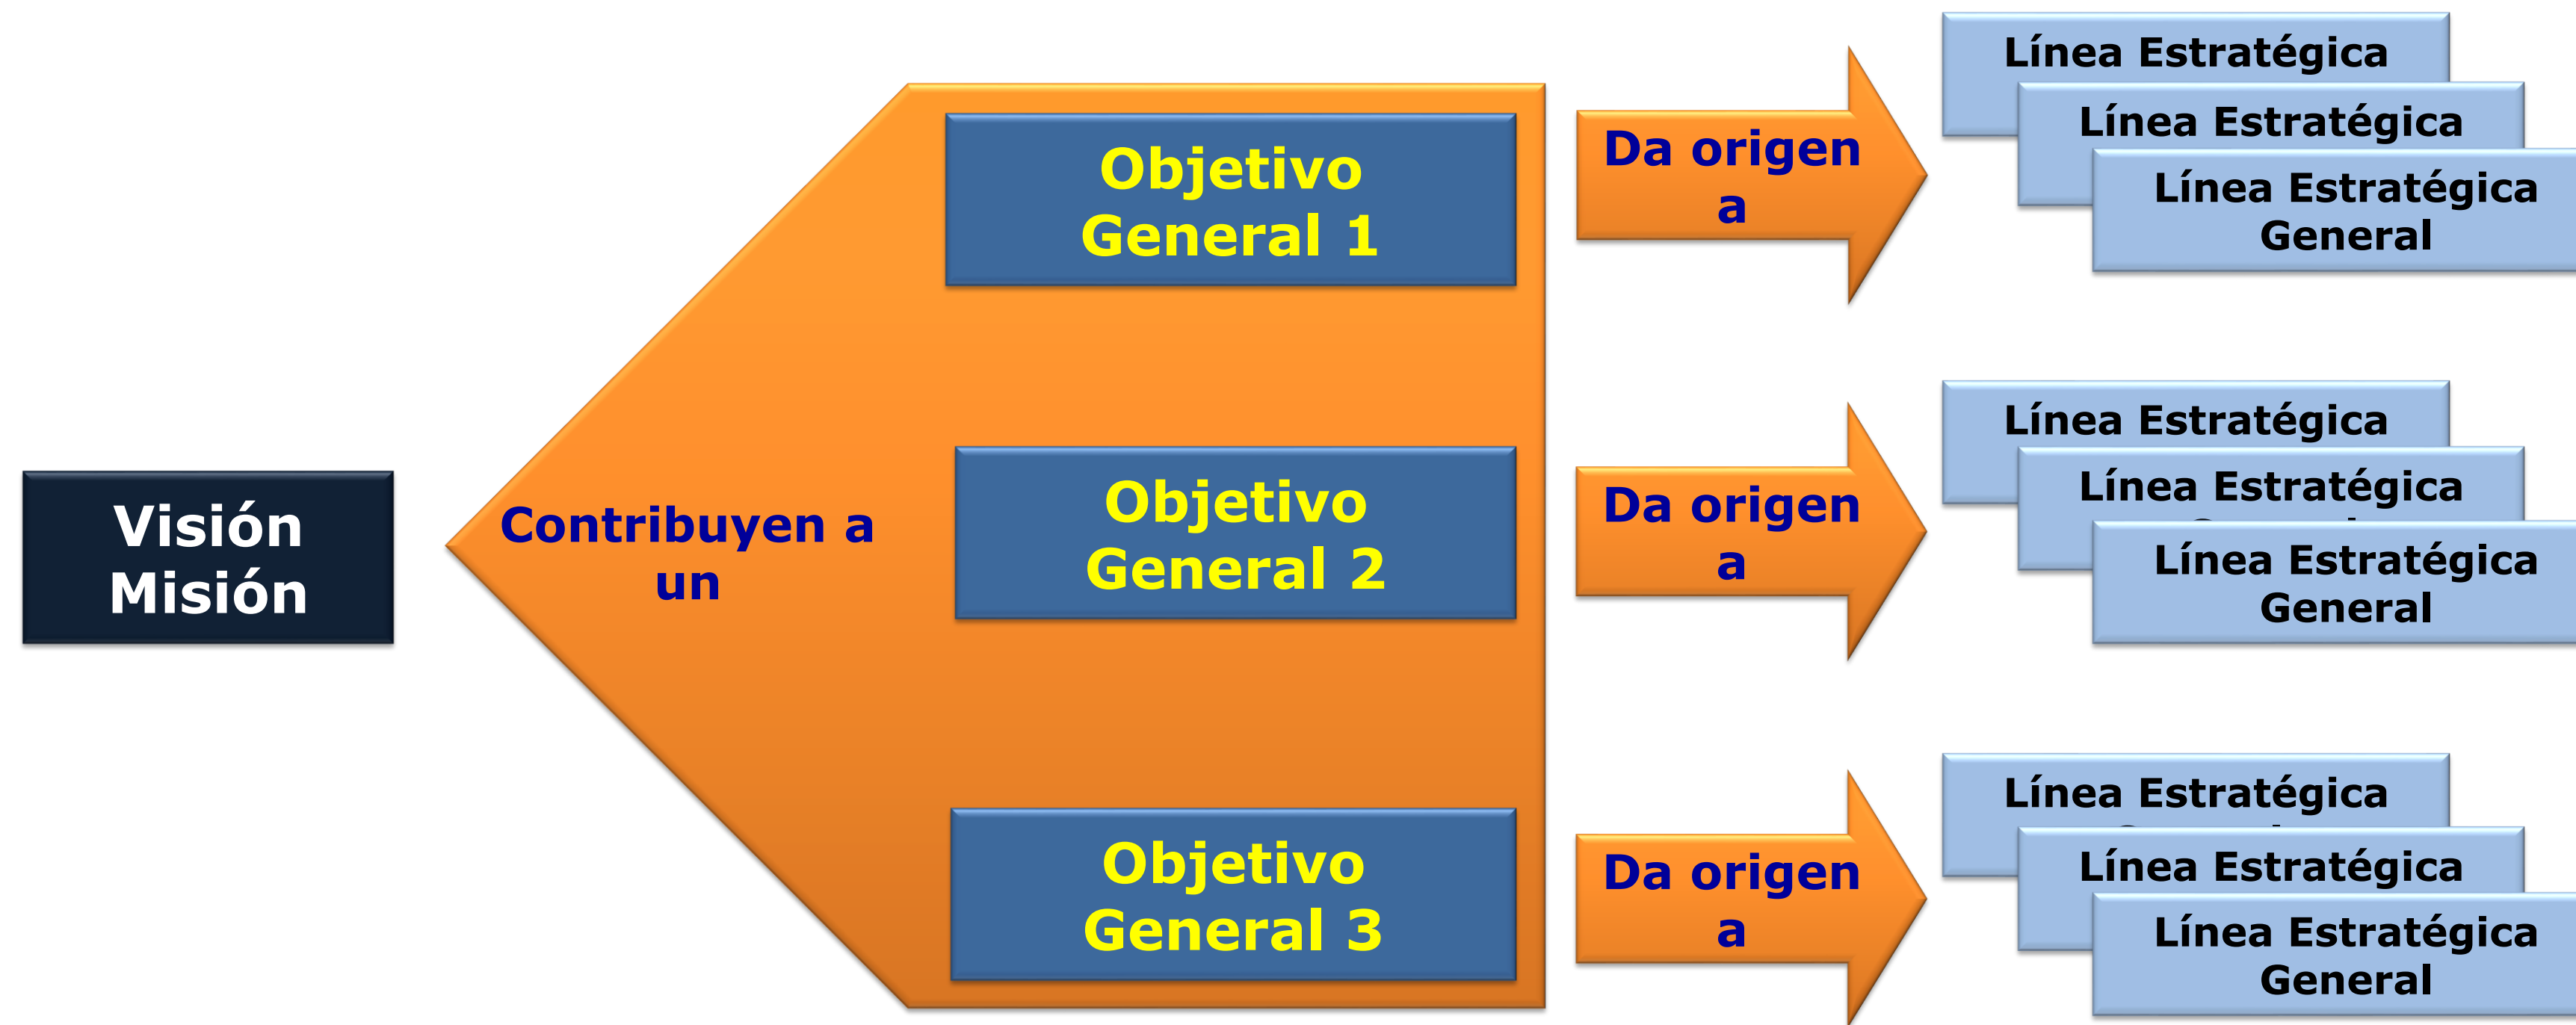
Visión Misión

Contribuyen a un

Objetivo General 1

Objetivo General 2

Objetivo General 3

Da origen a

Línea Estratégica

Línea Estratégica

Línea Estratégica General

Da origen a

Línea Estratégica

Línea Estratégica

Línea Estratégica General

Da origen a

Línea Estratégica

Línea Estratégica

Línea Estratégica General